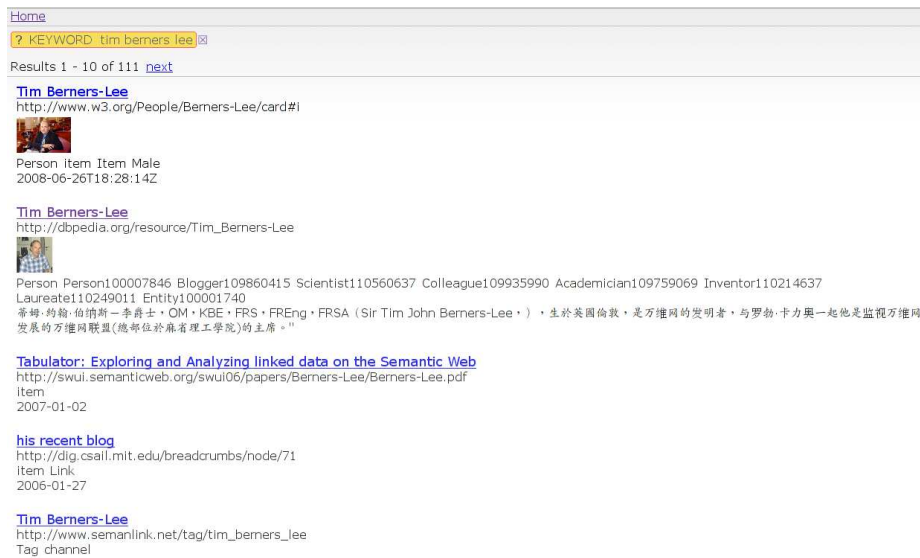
Home

? KEYWORD tim berners lee ☒

Results 1 - 10 of 111 next

Tim Berners-Lee
http://www.w3.org/People/Berners-Lee/card#i
Person item Item Male
2008-06-26T18:28:14Z

Tim Berners-Lee
http://dbpedia.org/resource/Tim_Berners-Lee
Person Person100007846 Blogger109860415 Scientist110560637 Colleague109935990 Academician109759069 Inventor110214637 Laureate110249011 Entity100001740
蒂姆·約翰·伯納斯－李爵士，OM，KBE，FRS，FREng，FRSA（Sir Tim John Berners-Lee，），生於英國倫敦，是万维网的发明者，与罗勃·卡力奧一起他是监视万维网发展的万维网联盟(總部位於麻省理工學院)的主席。"

Tabulator: Exploring and Analyzing linked data on the Semantic Web
http://swui.semanticweb.org/swui06/papers/Berners-Lee/Berners-Lee.pdf
item
2007-01-02

his recent blog
http://dig.csail.mit.edu/breadcrumbs/node/71
item Link
2006-01-27

Tim Berners-Lee
http://www.semanlink.net/tag/tim_berners_lee
Tag channel